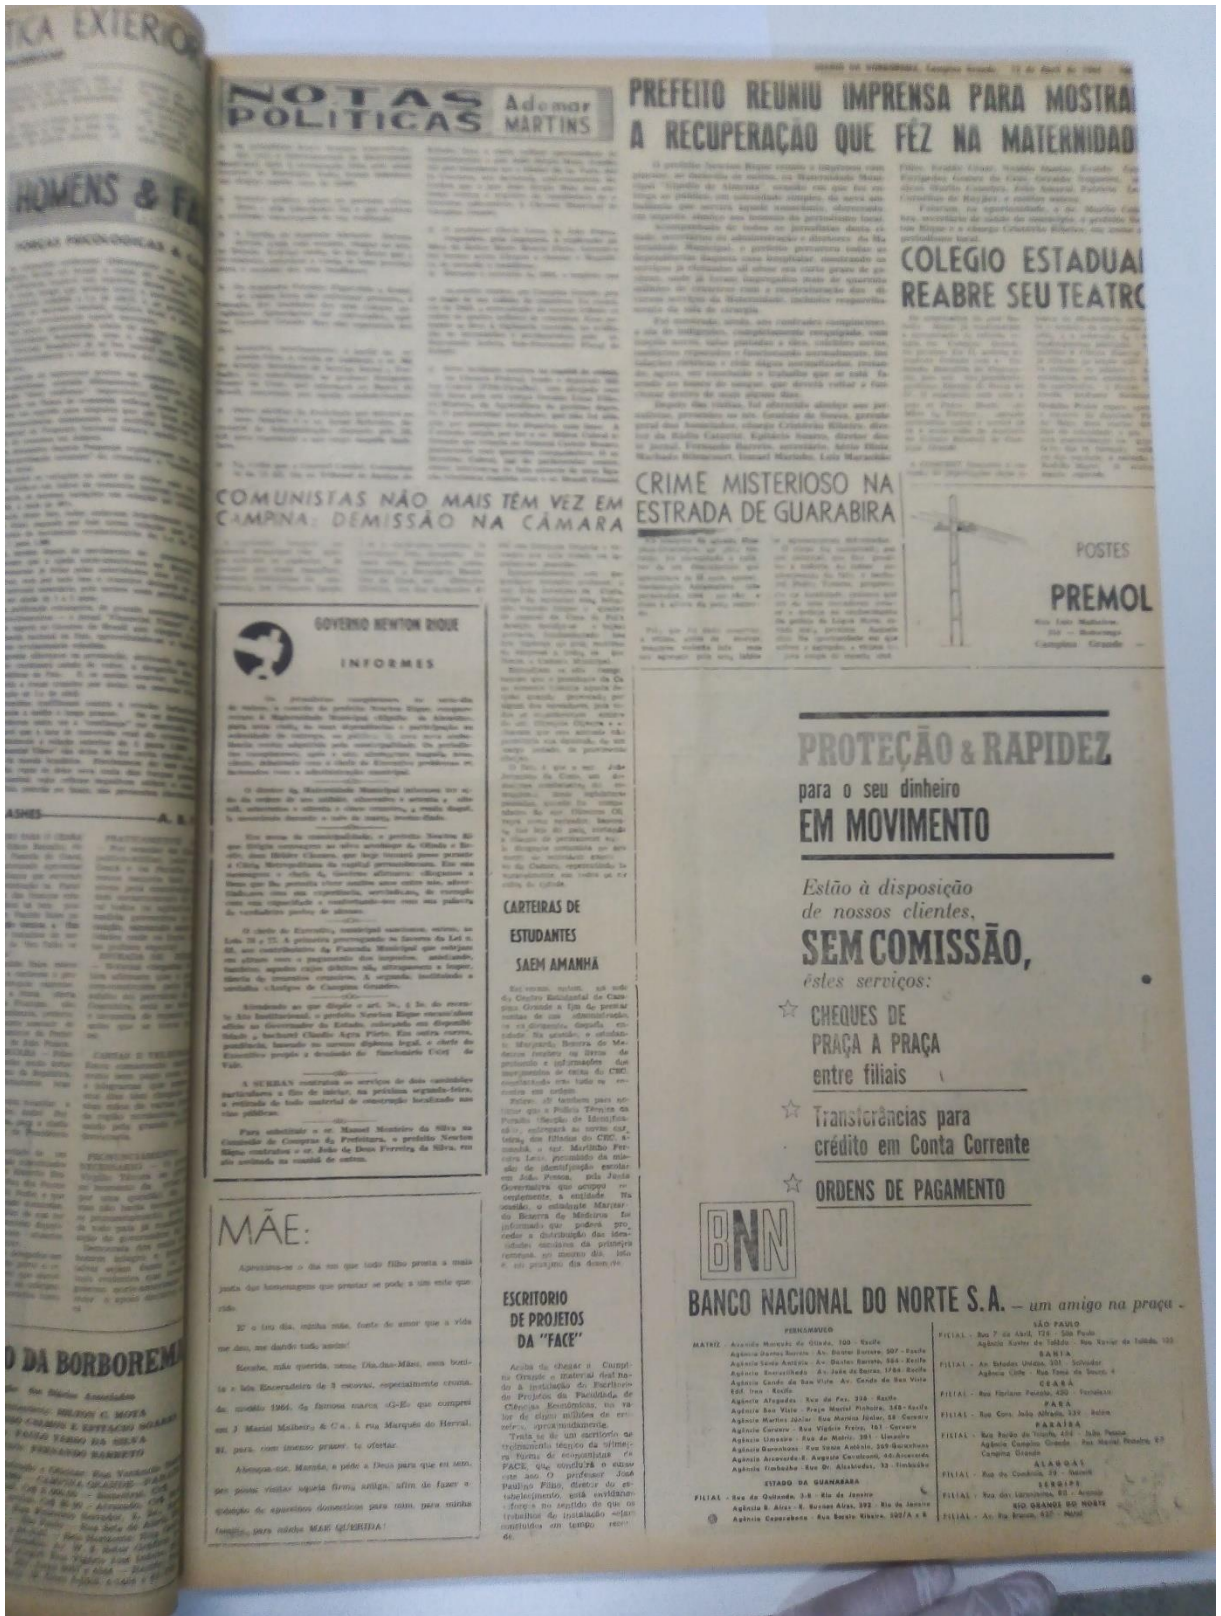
TICA EXTERIO

HOMENS & FA

ASHES

D DA BORBOREMA

NOTAS POLITICAS Ademar MARTINS

PREFEITO REUNIU IMPRENSA PARA MOSTRAR A RECUPERAÇÃO QUE FEZ NA MATERNIDADE

COLEGIO ESTADUAL REABRE SEU TEATRO

COMUNISTAS NÃO MAIS TÊM VEZ EM CAMPINA: DEMISSÃO NA CÂMARA

CRIME MISTERIOSO NA ESTRADA DE GUARABIRA

POSTES PREMOL

GOVERNO NEWTON RIQUE
INFORMES

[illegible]

CARTEIRAS DE ESTUDANTES SAEM AMANHÃ

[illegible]

ESCRITORIO DE PROJETOS DA "FACE"

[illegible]

MÃE:

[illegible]

PROTEÇÃO & RAPIDEZ
para o seu dinheiro
EM MOVIMENTO

Estão à disposição de nossos clientes,
SEM COMISSÃO,
êstes serviços:

CHEQUES DE PRAÇA A PRAÇA entre filiais

Transferências para crédito em Conta Corrente

ORDENS DE PAGAMENTO

BNN
BANCO NACIONAL DO NORTE S.A. — um amigo na praça

PERNAMBUCO
SÃO PAULO
BAHIA
CEARÁ
PARÁ
PARAÍBA
ALAGOAS
SERGIPE
RIO GRANDE DO NORTE
ESTADO DA GUANABARA

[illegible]